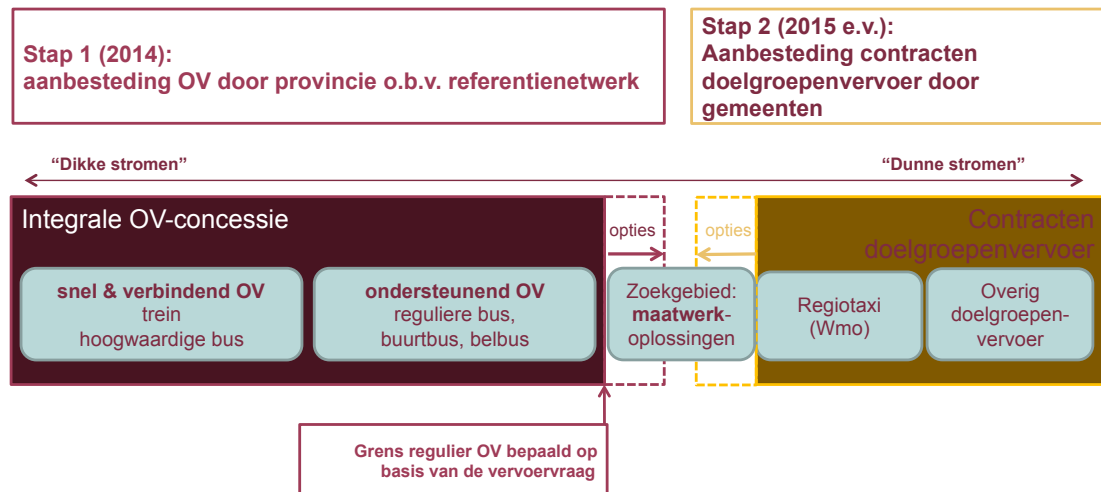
Stap 1 (2014):
aanbesteding OV door provincie o.b.v. referentienetwerk

Stap 2 (2015 e.v.):
Aanbesteding contracten doelgroepenvervoer door gemeenten

“Dikke stromen”

“Dunne stromen”

Integrale OV-concessie

snel & verbindend OV
trein
hoogwaardige bus

ondersteunend OV
reguliere bus,
buurtbus, belbus

opties

Zoekgebied:
maatwerkoplossingen

opties

Contracten doelgroepenvervoer

Regiotaxi
(Wmo)

Overig
doelgroepenvervoer

Grens regulier OV bepaald op basis van de vervoervraag